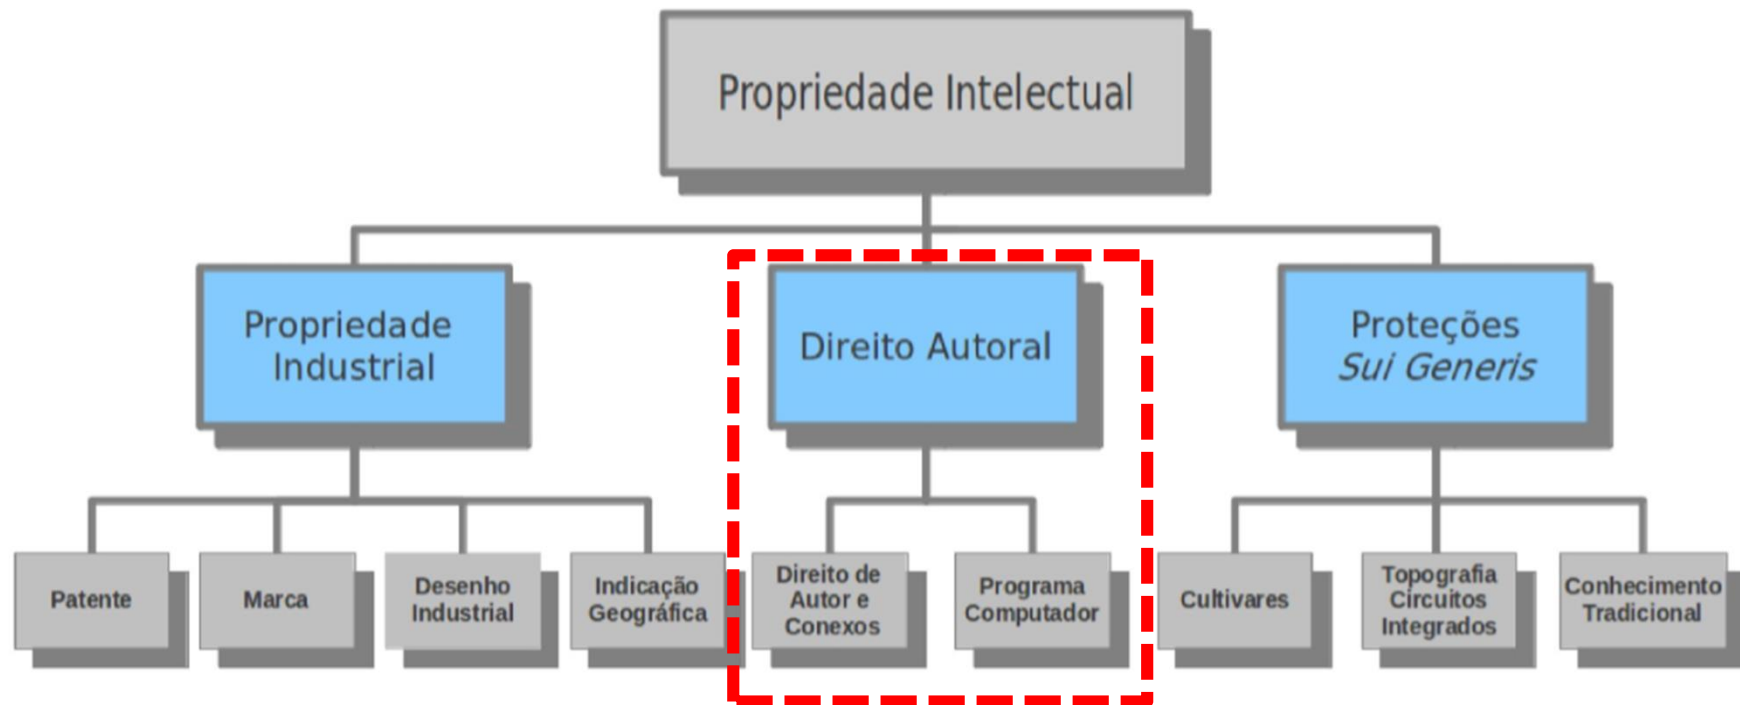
Propriedade Intelectual

Propriedade Industrial

Direito Autoral

Proteções *Sui Generis*

Patente

Marca

Desenho Industrial

Indicação Geográfica

Direito de Autor e Conexos

Programa Computador

Cultivares

Topografia Circuitos Integrados

Conhecimento Tradicional